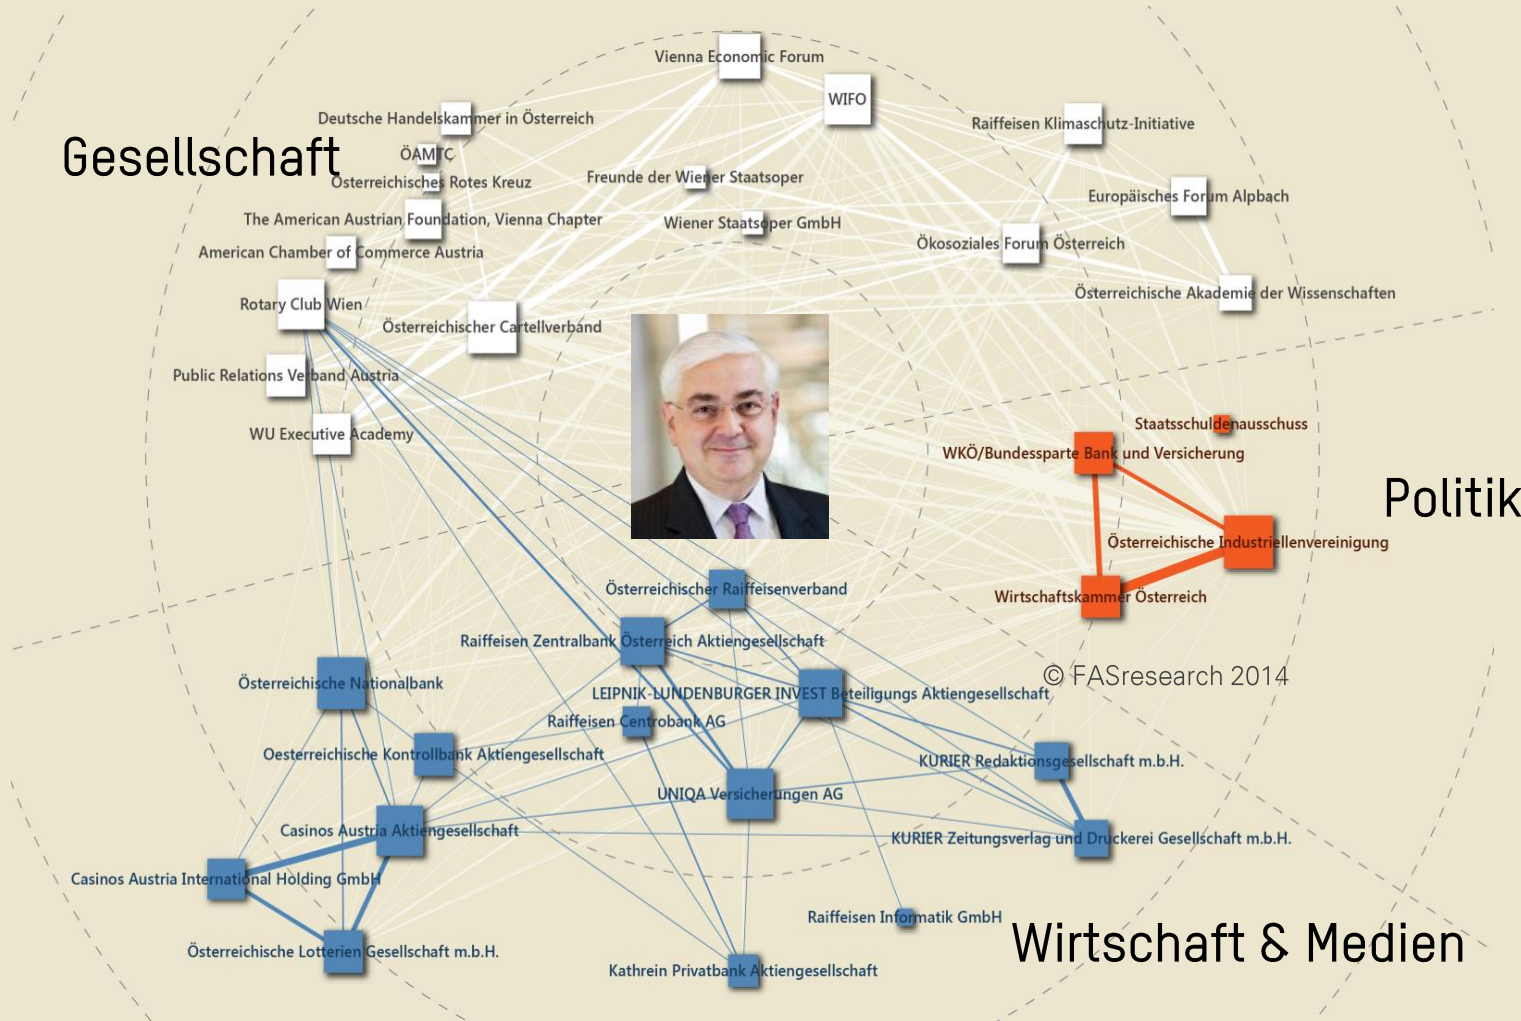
Gesellschaft

Vienna Economic Forum
WIFO
Deutsche Handelskammer in Österreich
Raiffeisen Klimaschutz-Initiative
ÖAMTC
Österreichisches Rotes Kreuz
Freunde der Wiener Staatsoper
Europäisches Forum Alpbach
The American Austrian Foundation, Vienna Chapter
Wiener Staatsoper GmbH
American Chamber of Commerce Austria
Ökosoziales Forum Österreich
Österreichische Akademie der Wissenschaften
Rotary Club Wien
Österreichischer Cartellverband
Public Relations Verband Austria
WU Executive Academy

Politik

Staatsschuldenausschuss
WKÖ/Bundessparte Bank und Versicherung
Österreichische Industriellenvereinigung
Wirtschaftskammer Österreich

© FASresearch 2014

Österreichischer Raiffeisenverband
Raiffeisen Zentralbank Österreich Aktiengesellschaft
Österreichische Nationalbank
LEIPNIK-LUNDENBURGER INVEST Beteiligungs Aktiengesellschaft
Raiffeisen Centrobank AG
Oesterreichische Kontrollbank Aktiengesellschaft
KURIER Redaktionsgesellschaft m.b.H.
UNIQA Versicherungen AG
Casinos Austria Aktiengesellschaft
KURIER Zeitungsverlag und Druckerei Gesellschaft m.b.H.
Casinos Austria International Holding GmbH
Raiffeisen Informatik GmbH
Österreichische Lotterien Gesellschaft m.b.H.
Kathrein Privatbank Aktiengesellschaft

Wirtschaft & Medien